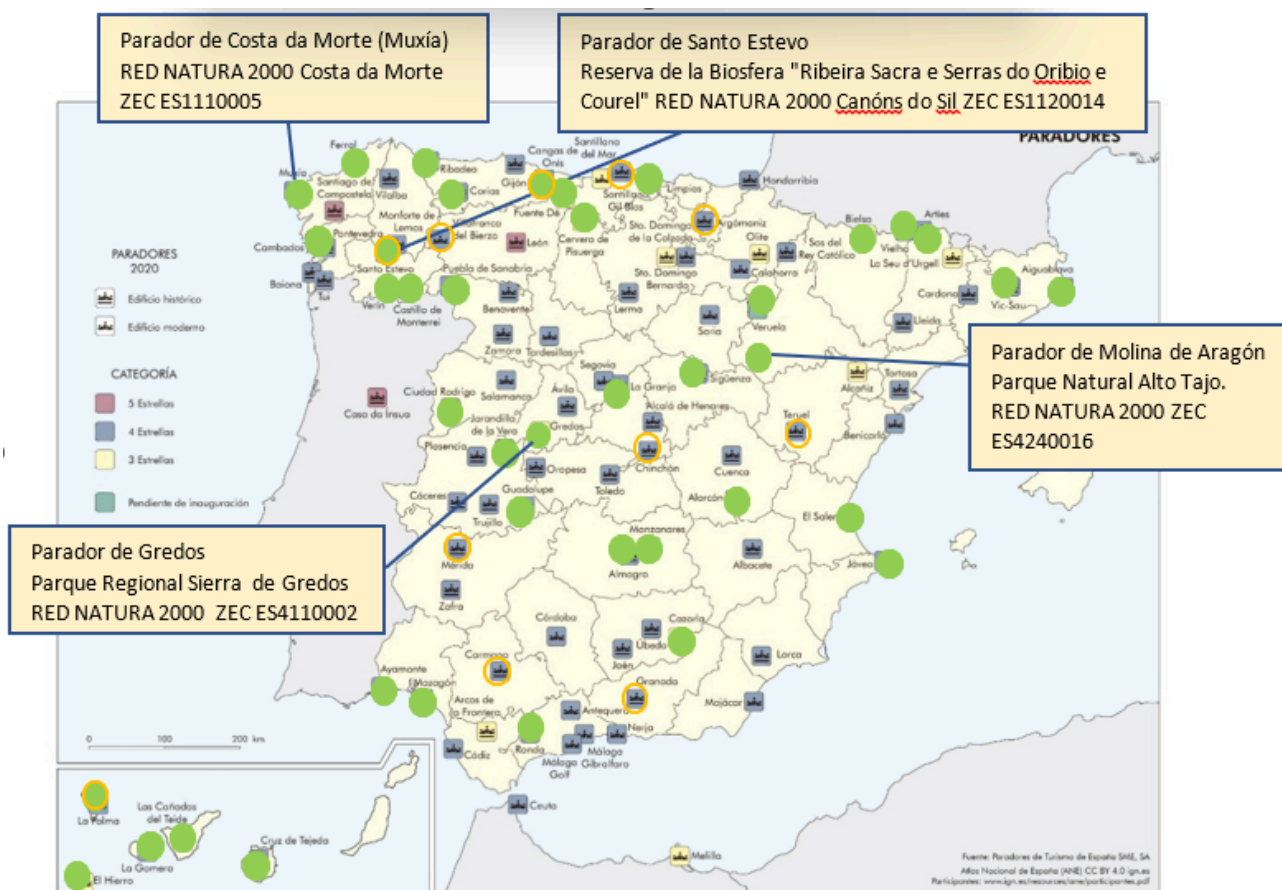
Parador de Costa da Morte (Muxía)
RED NATURA 2000 Costa da Morte
ZEC ES1110005

Parador de Santo Estevo
Reserva de la Biosfera "Ribeira Sacra e Serras do Oribio e Courel" RED NATURA 2000 Canóns do Sil ZEC ES1120014

PARADORES

PARADORES 2020
Edificio histórico
Edificio moderno

CATEGORÍA
5 Estrellas
4 Estrellas
3 Estrellas
Pendiente de inauguración

Ferrol, Ribadeo, Muxía, Santiago de Compostela, Vilalba, Corias, Gijón, Cangas de Onís, Santillana del Mar, Santillana Gil Blas, Limpias, Hondarribia, Fuente Dé, Monforte de Lemos, Villafranca del Bierzo, Cambados, Pontevedra, León, Cervera de Pisuerga, Sto. Domingo de la Calzada, Argómaniz, Olite, Sos del Rey Católico, Bielsa, Vielha, Arties, La Seu d'Urgell, Aiguablava, Santo Estevo, Puebla de Sanabria, Sto. Domingo Bernardo, Calahorra, Baiona, Tui, Verín, Castillo de Monterrei, Benavente, Lerma, Cardona, Vic-Sau, Soria, Veruela, Lleida, Zamora, Tordesillas, Segovia, La Granja, Sigüenza, Alcañiz, Tortosa, Ciudad Rodrigo, Salamanca, Ávila, Caso da Insua, Alcalá de Henares, Teruel, Jarandilla de la Vera, Gredos, Benicarló, Plasencia, Oropesa, Chinchón, Cuenca, Toledo, Cáceres, Guadalupe, Alarcón, Trujillo, El Saler, Mérida, Manzanares, Almagro, Albacete, Jávea, Zafra, Córdoba, Cazorla, Úbeda, Jaén, Lorca, Carmona, Ayamonte, Mazagón, Granada, Arcos de la Frontera, Antequera, Nerja, Mojácar, Cádiz, Ronda, Málaga Golf, Málaga Gibralfaro, Ceuta, Melilla, La Palma, Las Cañadas del Teide, Cruz de Tejeda, La Gomera, El Hierro

0 100 200 km

Parador de Molina de Aragón
Parque Natural Alto Tajo.
RED NATURA 2000 ZEC ES4240016

Parador de Gredos
Parque Regional Sierra de Gredos
RED NATURA 2000 ZEC ES4110002

Fuente: Paradores de Turismo de España SME, SA
Atlas Nacional de España (ANE) CC BY 4.0 ign.es
Participantes: www.ign.es/resources/ane/parlo/pontes.pdf